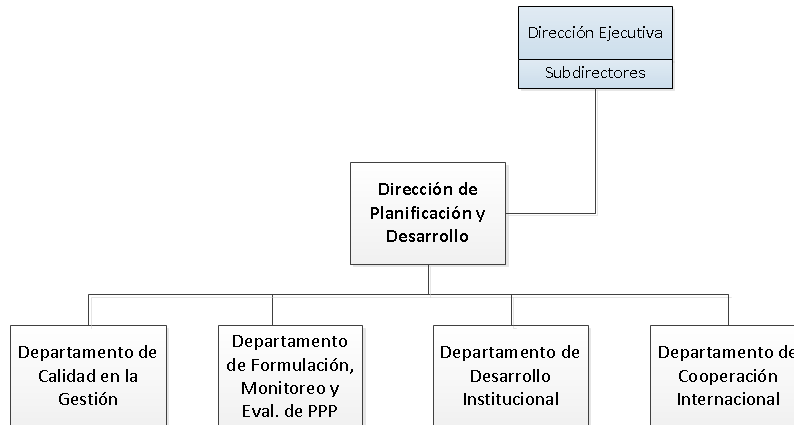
Dirección Ejecutiva

Subdirectores

Dirección de Planificación y Desarrollo

Departamento de Calidad en la Gestión

Departamento de Formulación, Monitoreo y Eval. de PPP

Departamento de Desarrollo Institucional

Departamento de Cooperación Internacional